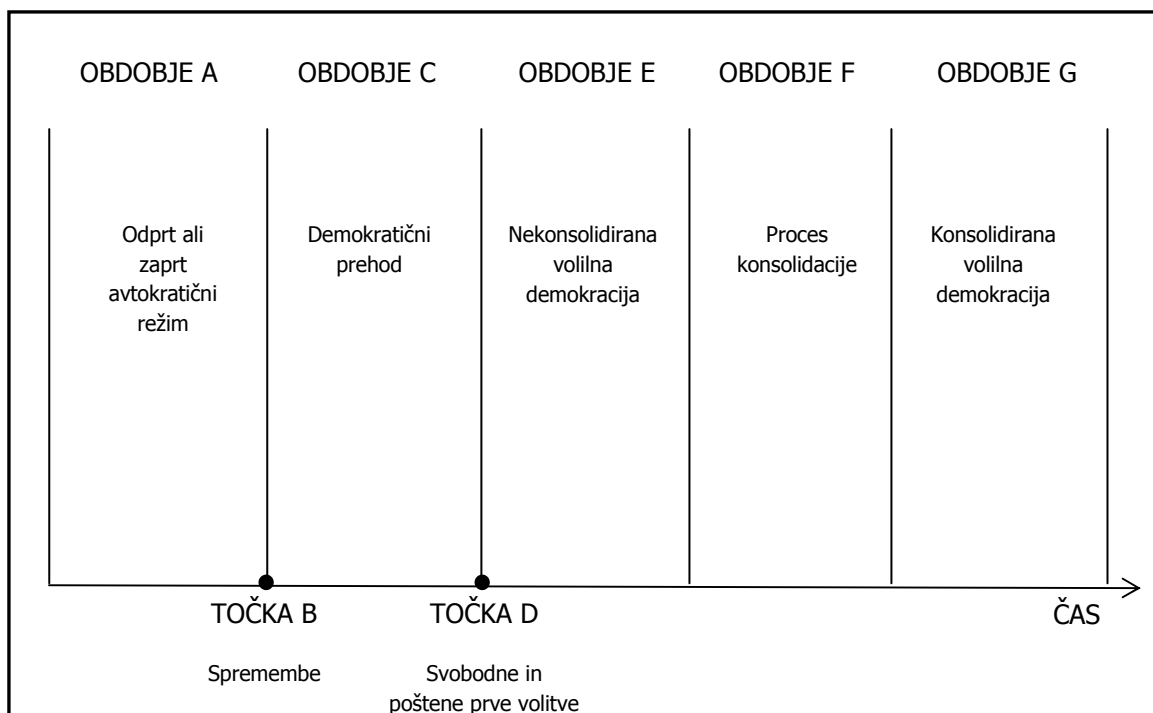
OBDOBJE A
OBDOBJE C
OBDOBJE E
OBDOBJE F
OBDOBJE G

Odprt ali zaprt avtokratični režim

Demokratični prehod

Nekonsolidirana volilna demokracija

Proces konsolidacije

Konsolidirana volilna demokracija

TOČKA B
TOČKA D
ČAS

Spremembe

Svobodne in poštene prve volitve